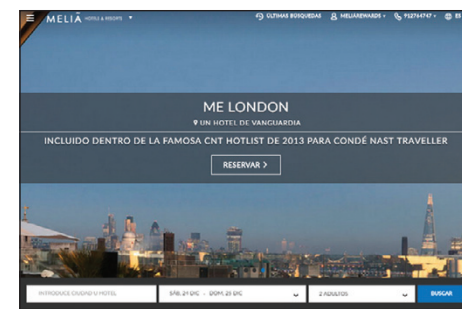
MELIÁ HOTELS & RESORTS
ÚLTIMAS BÚSQUEDAS MELIÁREWARDS 912764747 ES

ME LONDON
UN HOTEL DE VANGUARDIA
INCLUIDO DENTRO DE LA FAMOSA CNT HOTLIST DE 2013 PARA CONDÉ NAST TRAVELLER
RESERVAR >

INTRODUCE CIUDAD U HOTEL
SÁB, 24 DIC - DOM, 25 DIC
2 ADULTOS
BUSCAR